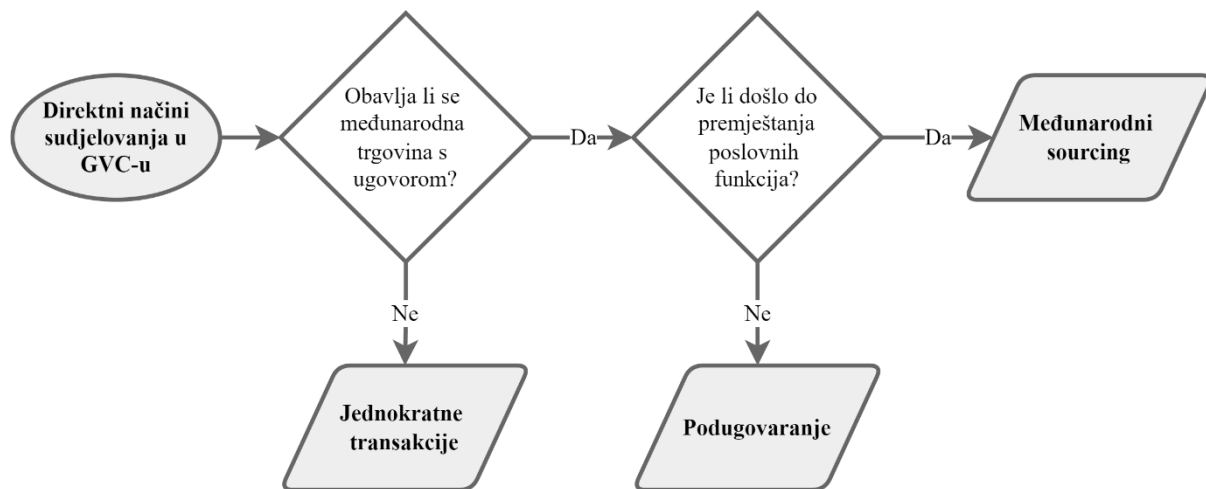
Direktni načini sudjelovanja u GVC-u

Obavlja li se međunarodna trgovina s ugovorom?

Da

Je li došlo do premještanja poslovnih funkcija?

Da

Međunarodni sourcing

Ne

Jednokratne transakcije

Ne

Podugovaranje